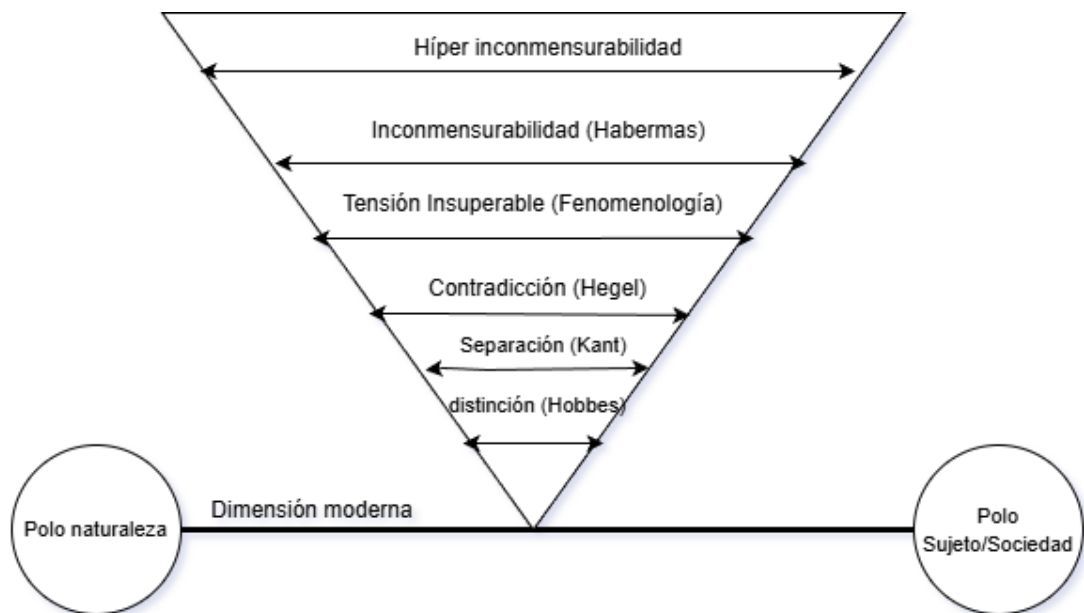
Híper inconmensurabilidad

Inconmensurabilidad (Habermas)

Tensión Insuperable (Fenomenología)

Contradicción (Hegel)

Separación (Kant)

distinción (Hobbes)

Polo naturaleza

Dimensión moderna

Polo Sujeto/Sociedad